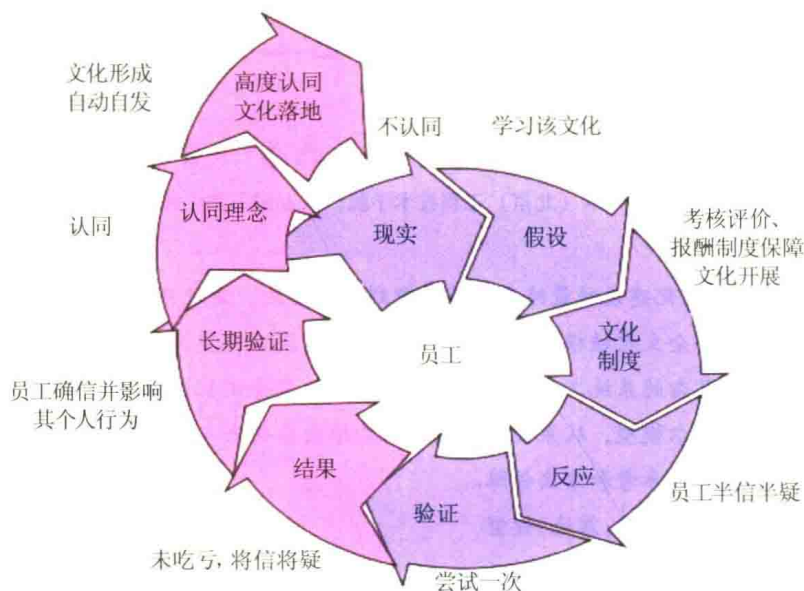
文化形成
自动自发

高度认同
文化落地

不认同

学习该文化

认同

认同理念

现实

假设

考核评价、
报酬制度保障
文化开展

长期验证

员工

文化
制度

员工确信并影响
其个人行为

结果

反应

验证

员工半信半疑

末吃亏，将信将疑

尝试一次